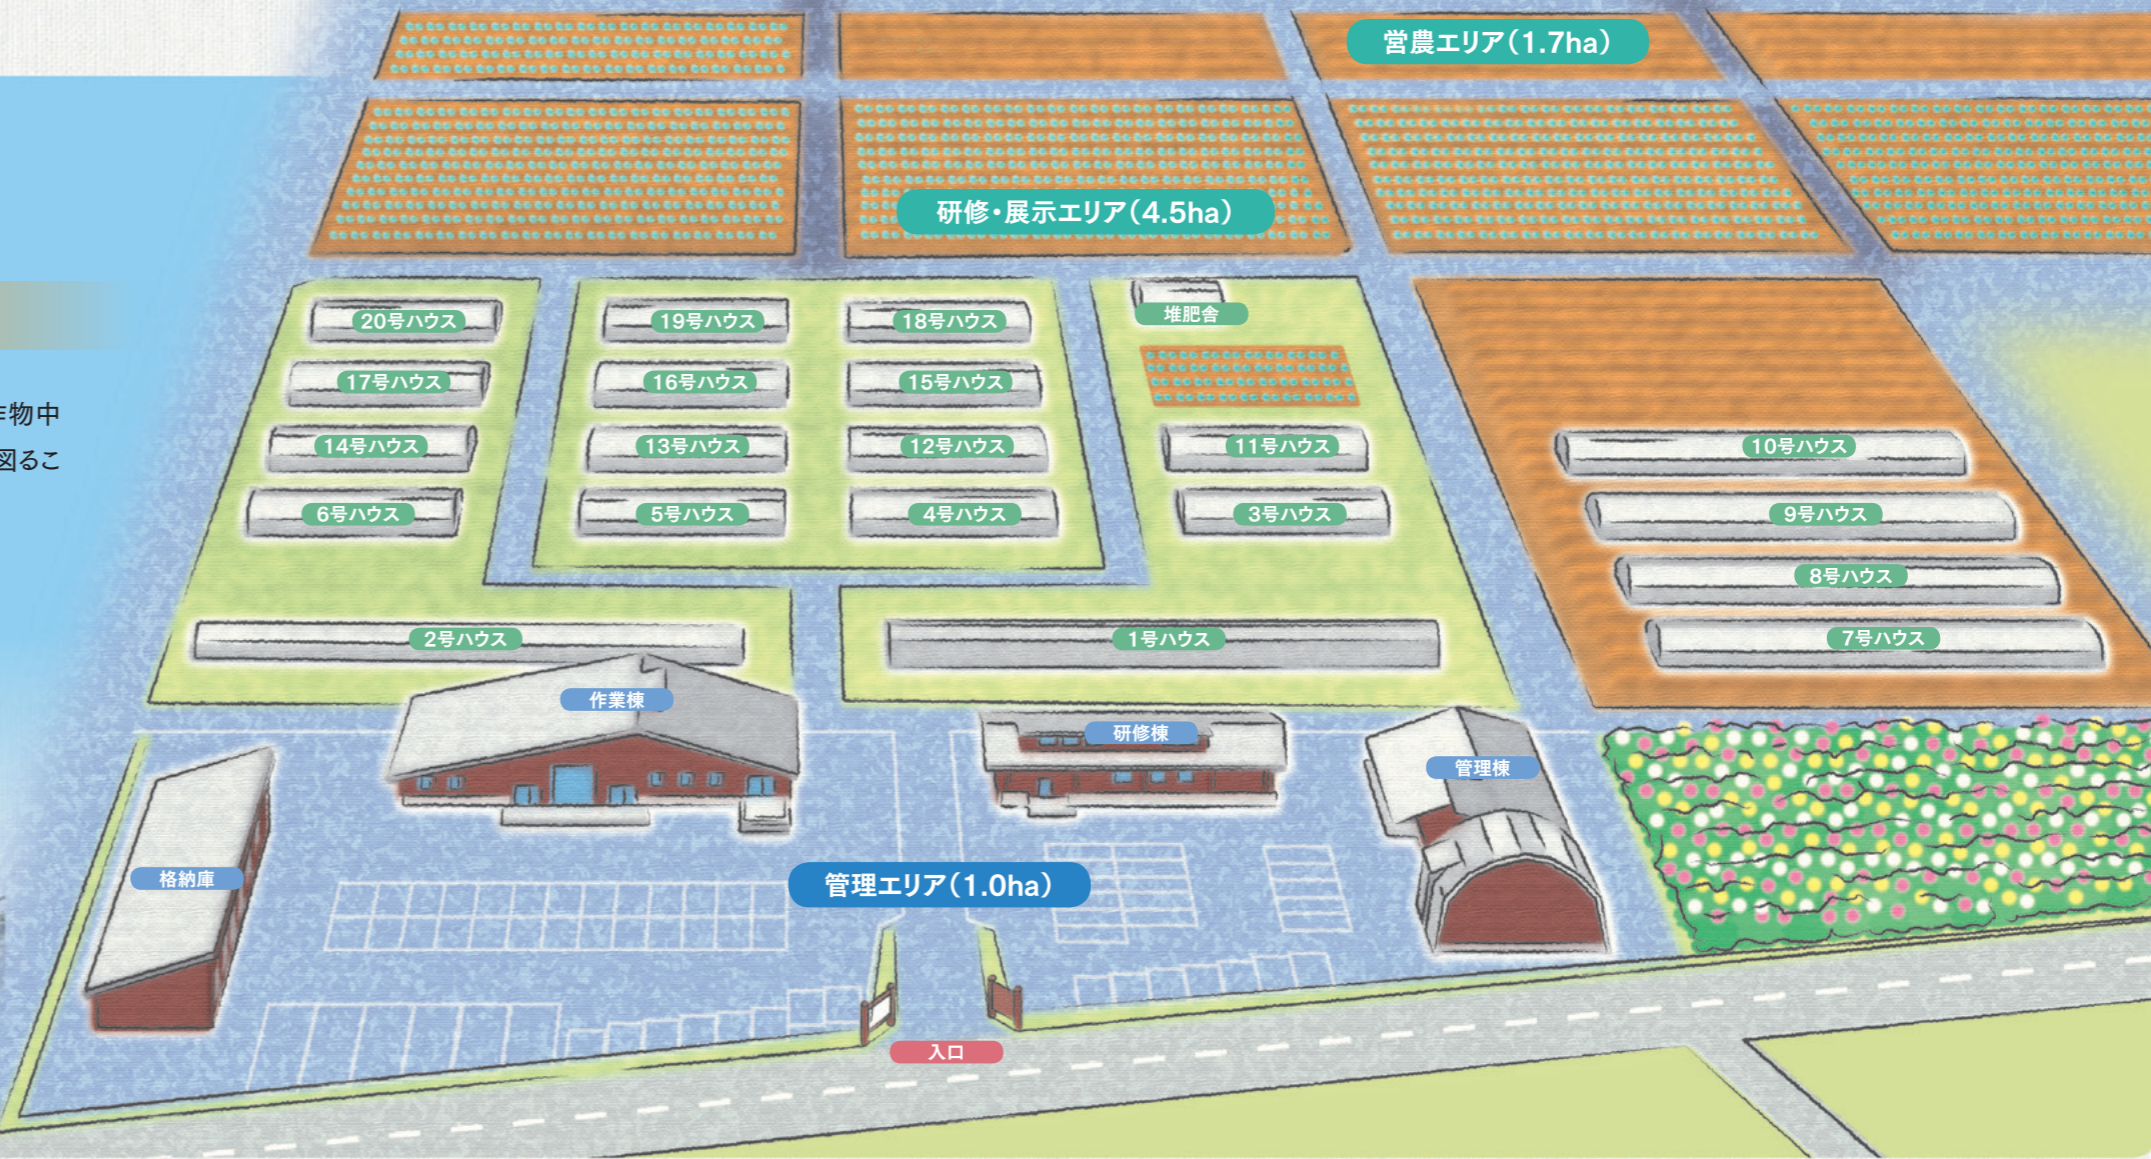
営農エリア(1.7ha)

研修・展示エリア(4.5ha)

作物中
図るこ

20号ハウス
19号ハウス
18号ハウス
堆肥舎
17号ハウス
16号ハウス
15号ハウス
14号ハウス
13号ハウス
12号ハウス
11号ハウス
10号ハウス
6号ハウス
5号ハウス
4号ハウス
3号ハウス
9号ハウス
8号ハウス
2号ハウス
1号ハウス
7号ハウス
作業棟
研修棟
管理棟
格納庫
管理エリア(1.0ha)
入口